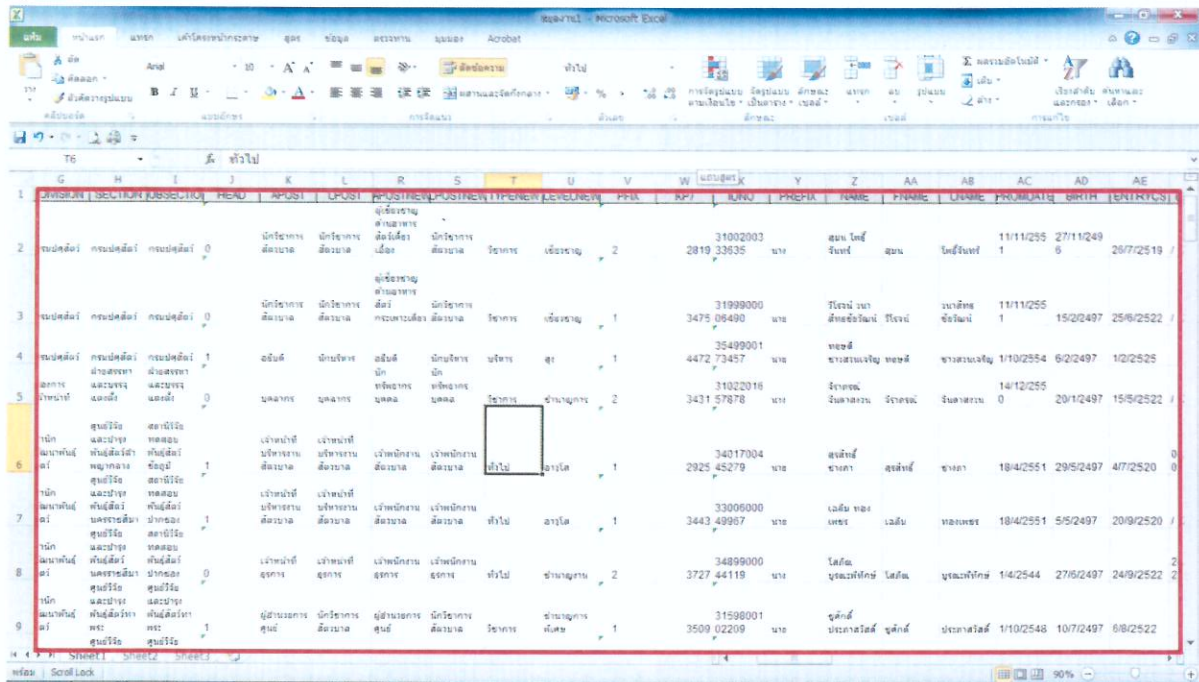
สมุดงาน1 - Microsoft Excel

แฟ้ม หน้าแรก แทรก เค้าโครงหน้ากระดาษ สูตร ข้อมูล ตรวจทาน มุมมอง Acrobat

ตัด คัดลอก ตัวคัดวางรูปแบบ Arial 10 ตัดข้อความ ทั่วไป ผสานและจัดกึ่งกลาง การจัดรูปแบบตามเงื่อนไข จัดรูปแบบเป็นตาราง ลักษณะเซลล์ แทรก ลบ รูปแบบ ผลรวมอัตโนมัติ เติม ล้าง เรียงลำดับและกรอง ค้นหาและเลือก

คลิปบอร์ด แบบอักษร การจัดแนว ตัวเลข ลักษณะ เซลล์ การแก้ไข

T6 $f_x$ ทั่วไป

| | G | H | I | J | K | L | R | S | T | U | V | W | X | Y | Z | AA | AB | AC | AD | AE |
|---|---|---|---|---|---|---|---|---|---|---|---|---|---|---|---|---|---|---|---|---|
| 1 | DIVISION | SECTION | OBSECTIO | HEAD | APOST | LPOST | APOSTNEW | LPOSTNEW | TYPENEW | LEVELNEW | PFIX | KPT | IDNO | PREFIX | NAME | FNAME | LNAME | PROMDATE | BIRTH | ENTRYCS |
| 2 | กรมปศุสัตว์ | กรมปศุสัตว์ | กรมปศุสัตว์ | 0 | นักวิชาการสัตวบาล | นักวิชาการสัตวบาล | ผู้เชี่ยวชาญด้านอาหารสัตว์เคี้ยวเอื้อง | นักวิชาการสัตวบาล | วิชาการ | เชี่ยวชาญ | 2 | 2819 | 3100200333635 | นาง | สุมน โพธิ์จันทร์ | สุมน | โพธิ์จันทร์ | 11/11/2551 | 27/11/2496 | 26/7/2519 |
| 3 | กรมปศุสัตว์ | กรมปศุสัตว์ | กรมปศุสัตว์ | 0 | นักวิชาการสัตวบาล | นักวิชาการสัตวบาล | ผู้เชี่ยวชาญด้านอาหารสัตว์กระเพาะเดี่ยว | นักวิชาการสัตวบาล | วิชาการ | เชี่ยวชาญ | 1 | 3475 | 3199900006490 | นาย | วิโรจน์ วนาสิทธชัยวัฒน์ | วิโรจน์ | วนาสิทธชัยวัฒน์ | 11/11/2551 | 15/2/2497 | 25/6/2522 |
| 4 | กรมปศุสัตว์ | กรมปศุสัตว์ | กรมปศุสัตว์ | 1 | อธิบดี | นักบริหาร | อธิบดี | นักบริหาร | บริหาร | สูง | 1 | 4472 | 3549900173457 | นาย | ทองดี ชางสวนเจริญ | ทองดี | ชางสวนเจริญ | 1/10/2554 | 6/2/2497 | 1/2/2525 |
| 5 | กองการเจ้าหน้าที่ | ฝ่ายสรรหาและบรรจุแต่งตั้ง | ฝ่ายสรรหาและบรรจุแต่งตั้ง | 0 | บุคลากร | บุคลากร | นักทรัพยากรบุคคล | นักทรัพยากรบุคคล | วิชาการ | ชำนาญการ | 2 | 3431 | 3102201657878 | นาง | จิราภรณ์ จันทาสงวน | จิราภรณ์ | จันทาสงวน | 14/12/2550 | 20/1/2497 | 15/5/2522 |
| 6 | สำนักพัฒนาพันธุ์สัตว์ | ศูนย์วิจัยและบำรุงพันธุ์สัตว์ลำพญากลาง | สถานีวิจัยทดสอบพันธุ์สัตว์ชัยภูมิ | 1 | เจ้าหน้าที่บริหารงานสัตวบาล | เจ้าหน้าที่บริหารงานสัตวบาล | เจ้าพนักงานสัตวบาล | เจ้าพนักงานสัตวบาล | ทั่วไป | อาวุโส | | 2925 | 3401700445279 | นาย | สุรศักดิ์ ช่างคา | สุรศักดิ์ | ช่างคา | 18/4/2551 | 29/5/2497 | 4/7/2520 |
| 7 | สำนักพัฒนาพันธุ์สัตว์ | ศูนย์วิจัยและบำรุงพันธุ์สัตว์นครราชสีมา | สถานีวิจัยทดสอบพันธุ์สัตว์ปากช่อง | 1 | เจ้าหน้าที่บริหารงานสัตวบาล | เจ้าหน้าที่บริหารงานสัตวบาล | เจ้าพนักงานสัตวบาล | เจ้าพนักงานสัตวบาล | ทั่วไป | อาวุโส | | 3443 | 3300600049967 | นาย | เฉลิม ทองเพชร | เฉลิม | ทองเพชร | 18/4/2551 | 5/5/2497 | 20/9/2520 |
| 8 | สำนักพัฒนาพันธุ์สัตว์ | ศูนย์วิจัยและบำรุงพันธุ์สัตว์นครราชสีมา | สถานีวิจัยทดสอบพันธุ์สัตว์ปากช่อง | 0 | เจ้าหน้าที่ธุรการ | เจ้าหน้าที่ธุรการ | เจ้าพนักงานธุรการ | เจ้าพนักงานธุรการ | ทั่วไป | ชำนาญงาน | 2 | 3727 | 3489900044119 | นาง | โสภัณ บูรณพิทักษ์ | โสภัณ | บูรณพิทักษ์ | 1/4/2544 | 27/6/2497 | 24/9/2522 |
| 9 | สำนักพัฒนาพันธุ์สัตว์ | ศูนย์วิจัยและบำรุงพันธุ์สัตว์ท่าพระ | ศูนย์วิจัยและบำรุงพันธุ์สัตว์ท่าพระ | 1 | ผู้อำนวยการศูนย์ | นักวิชาการสัตวบาล | ผู้อำนวยการศูนย์ | นักวิชาการสัตวบาล | วิชาการ | ชำนาญการพิเศษ | 1 | 3509 | 3159800102209 | นาย | ชูศักดิ์ ประภาสวัสดิ์ | ชูศักดิ์ | ประภาสวัสดิ์ | 1/10/2548 | 10/7/2497 | 6/8/2522 |

Sheet1 Sheet2 Sheet3

พร้อม Scroll Lock 90%